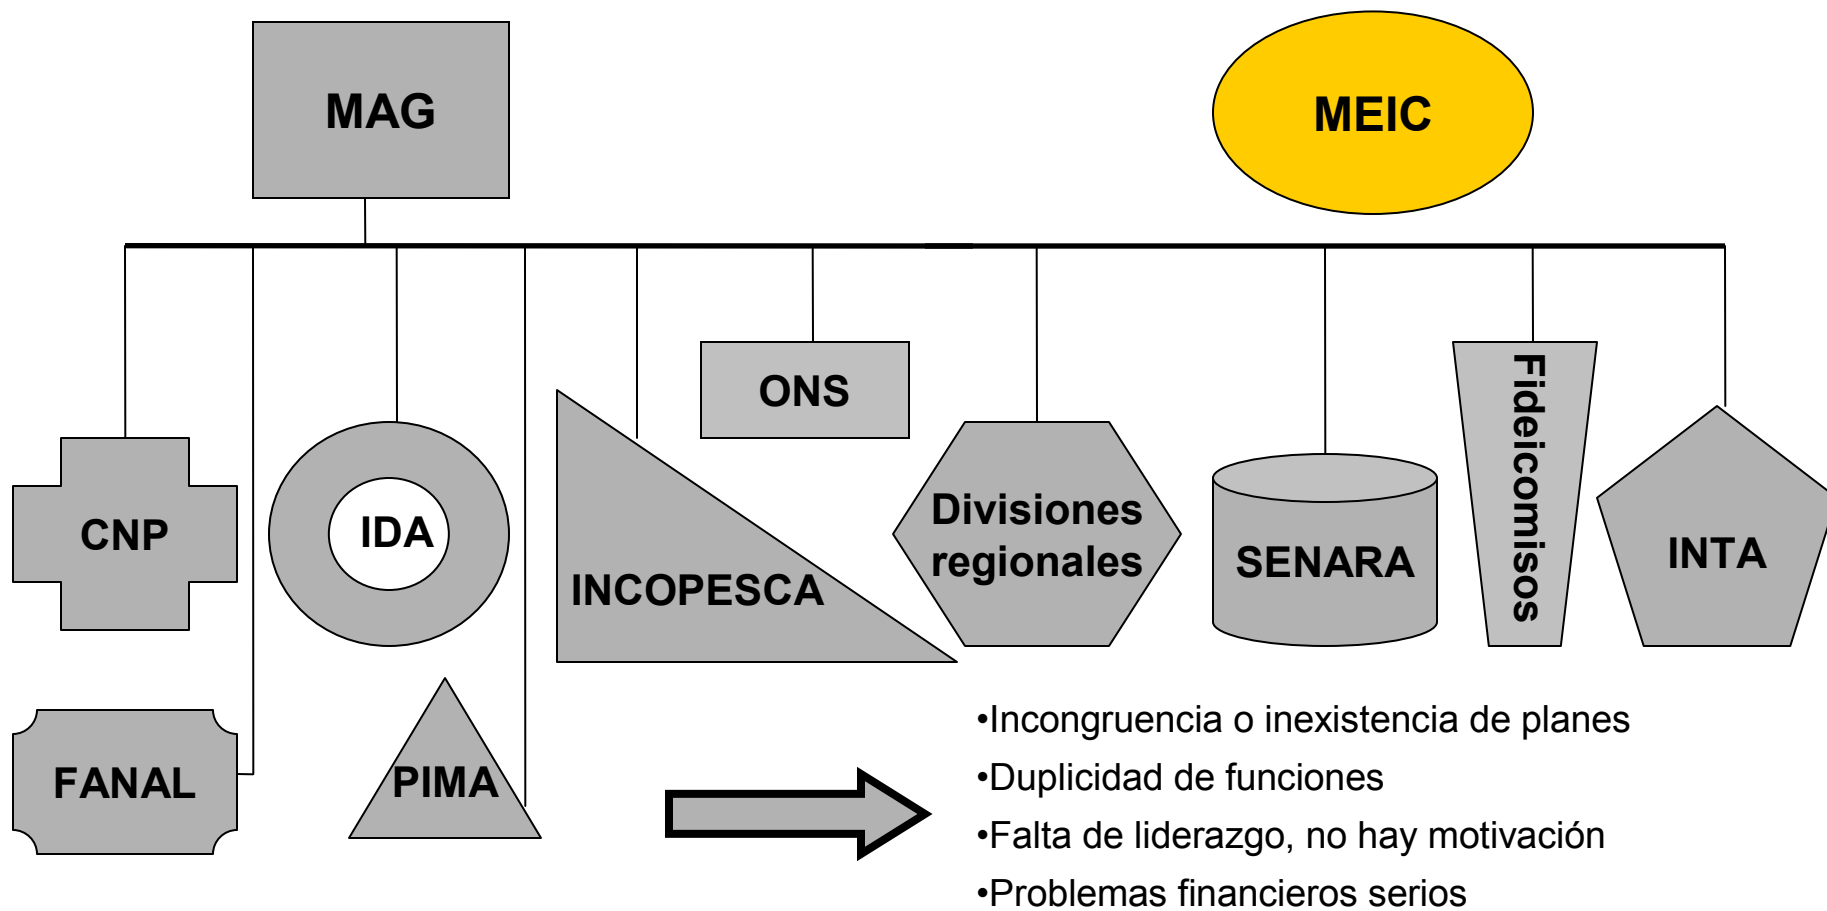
MAG

MEIC

ONS

Fideicomisos

CNP

IDA

INCOPESCA

Divisiones regionales

SENARA

INTA

FANAL

PIMA

•Incongruencia o inexistencia de planes
•Duplicidad de funciones
•Falta de liderazgo, no hay motivación
•Problemas financieros serios